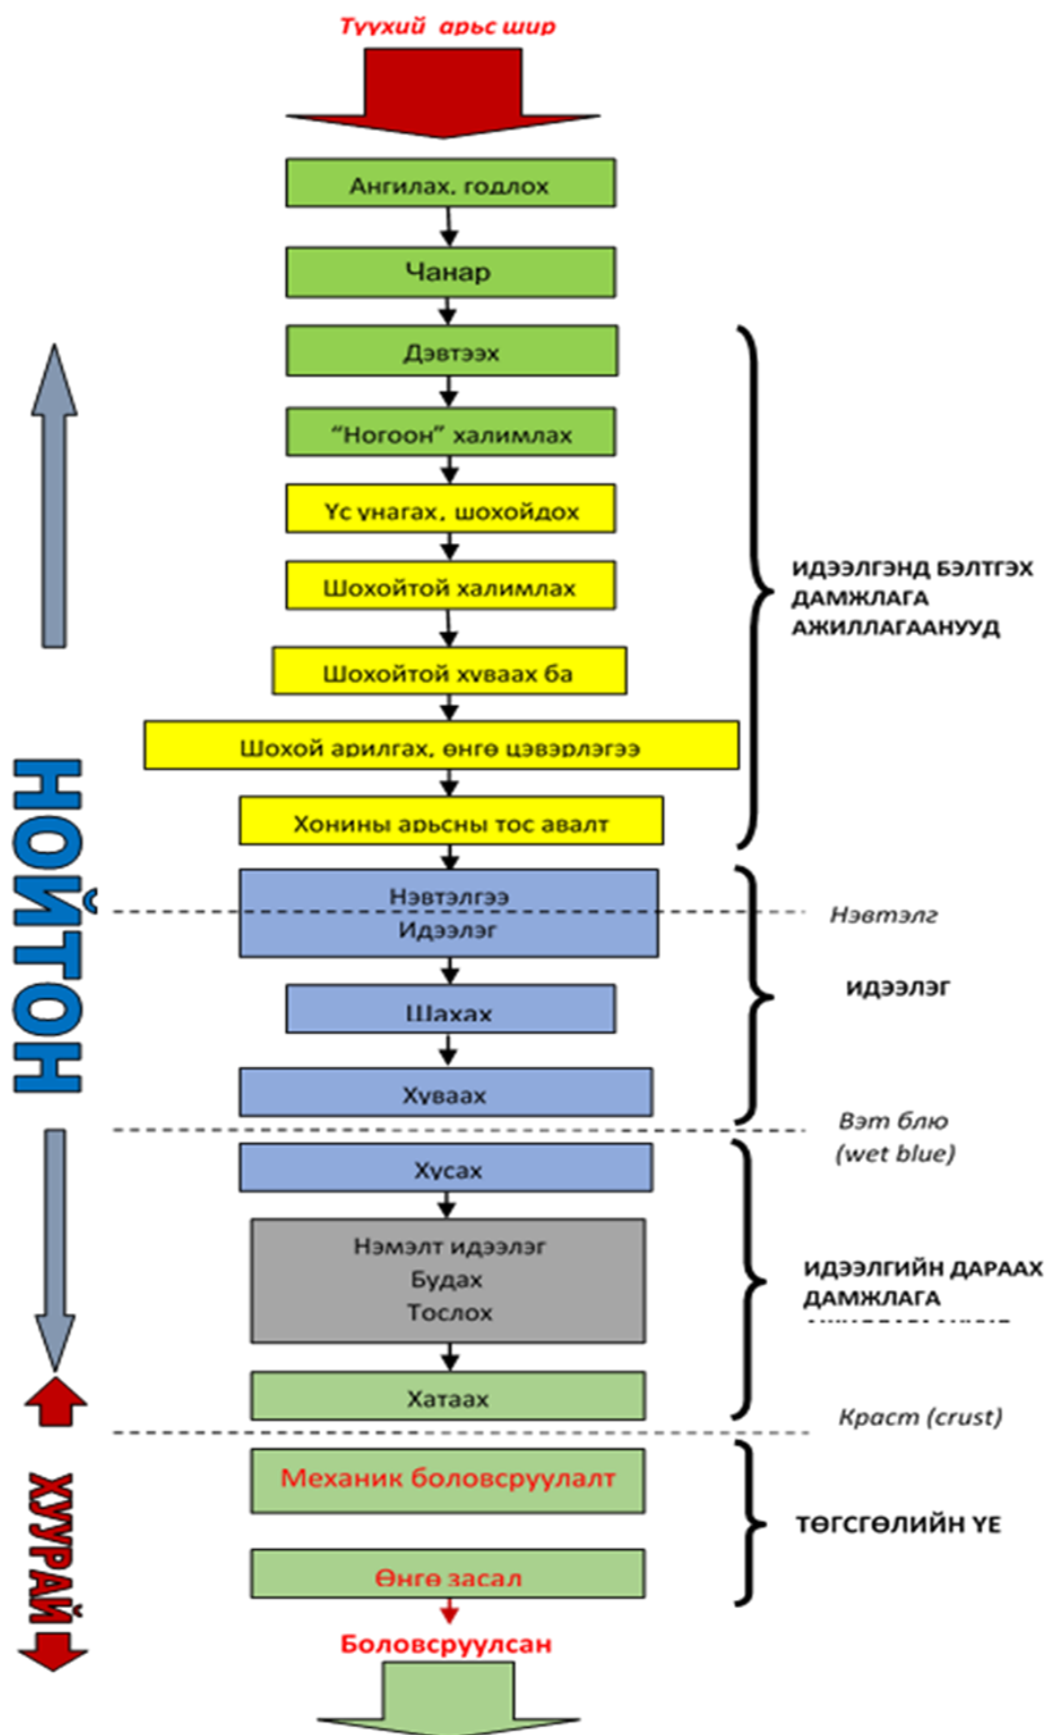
Түүхий арьс шир

Ангилах, годлох

Чанар

Дэвтээх

"Ногоон" халимлах

Үс унагах, шохойдох

Шохойтой халимлах

Шохойтой хуваах ба

Шохой арилгах, өнгө цэвэрлэгээ

Хонины арьсны тос авалт

ИДЭЭЛГЭНД БЭЛТГЭХ ДАМЖЛАГА АЖИЛЛАГААНУУД

НОЙТОН

Нэвтэлгээ

Идээлэг

Нэвтэлг

Шахах

Хуваах

ИДЭЭЛЭГ

Вэт блю (wet blue)

Хусах

Нэмэлт идээлэг
Будах
Тослох

Хатаах

ИДЭЭЛГИЙН ДАРААХ ДАМЖЛАГА

Краст (crust)

ХУУРАЙ

Механик боловсруулалт

Өнгө засал

ТӨГСГӨЛИЙН ҮЕ

Боловсруулсан